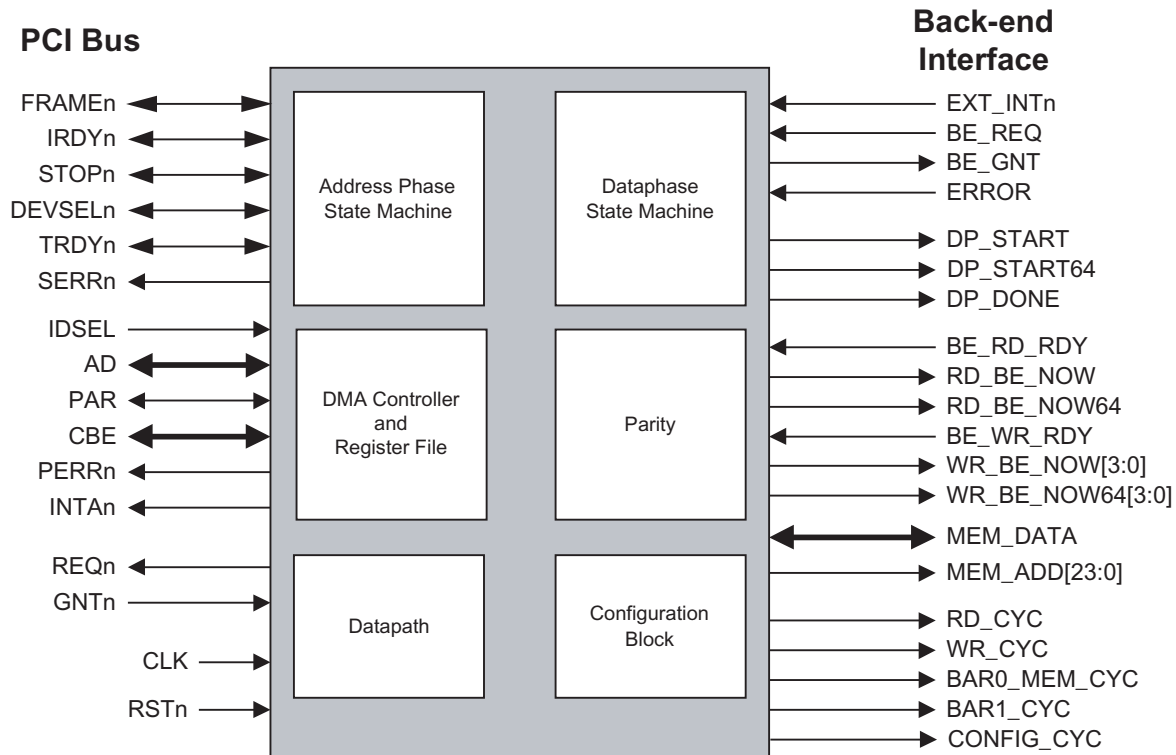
PCI Bus

Back-end Interface

FRAMEn
IRDYn
STOPn
DEVSELn
TRDYn
SERRn
IDSEL
AD
PAR
CBE
PERRn
INTAn
REQn
GNTn
CLK
RSTn

Address Phase State Machine

Dataphase State Machine

DMA Controller and Register File

Parity

Datapath

Configuration Block

EXT_INTn
BE_REQ
BE_GNT
ERROR
DP_START
DP_START64
DP_DONE
BE_RD_RDY
RD_BE_NOW
RD_BE_NOW64
BE_WR_RDY
WR_BE_NOW[3:0]
WR_BE_NOW64[3:0]
MEM_DATA
MEM_ADD[23:0]
RD_CYC
WR_CYC
BAR0_MEM_CYC
BAR1_CYC
CONFIG_CYC